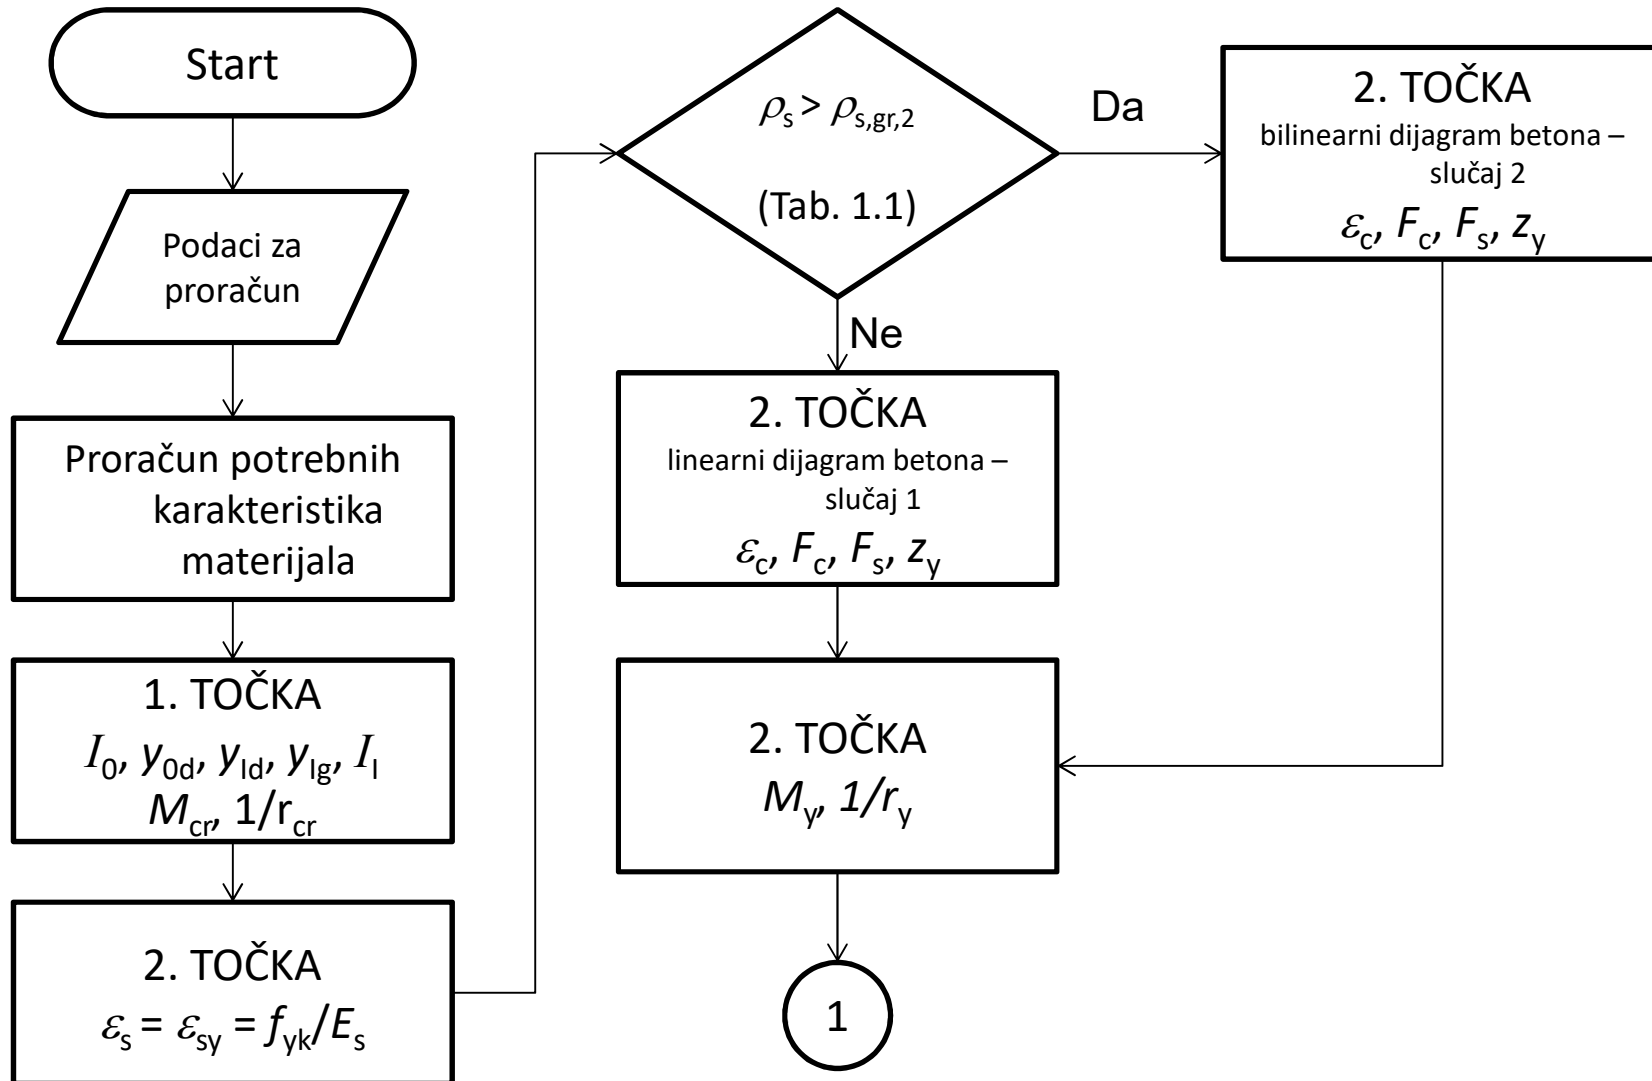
Start

Podaci za proračun

Proračun potrebnih karakteristika materijala

1. TOČKA
$I_0$, $y_{0d}$, $y_{Id}$, $y_{Ig}$, $I_I$
$M_{cr}$, $1/r_{cr}$

2. TOČKA
$\varepsilon_s = \varepsilon_{sy} = f_{yk}/E_s$

$\rho_s > \rho_{s,gr,2}$

(Tab. 1.1)

Da

Ne

2. TOČKA
linearni dijagram betona – slučaj 1
$\varepsilon_c$, $F_c$, $F_s$, $z_y$

2. TOČKA
bilinearni dijagram betona – slučaj 2
$\varepsilon_c$, $F_c$, $F_s$, $z_y$

2. TOČKA
$M_y$, $1/r_y$

1